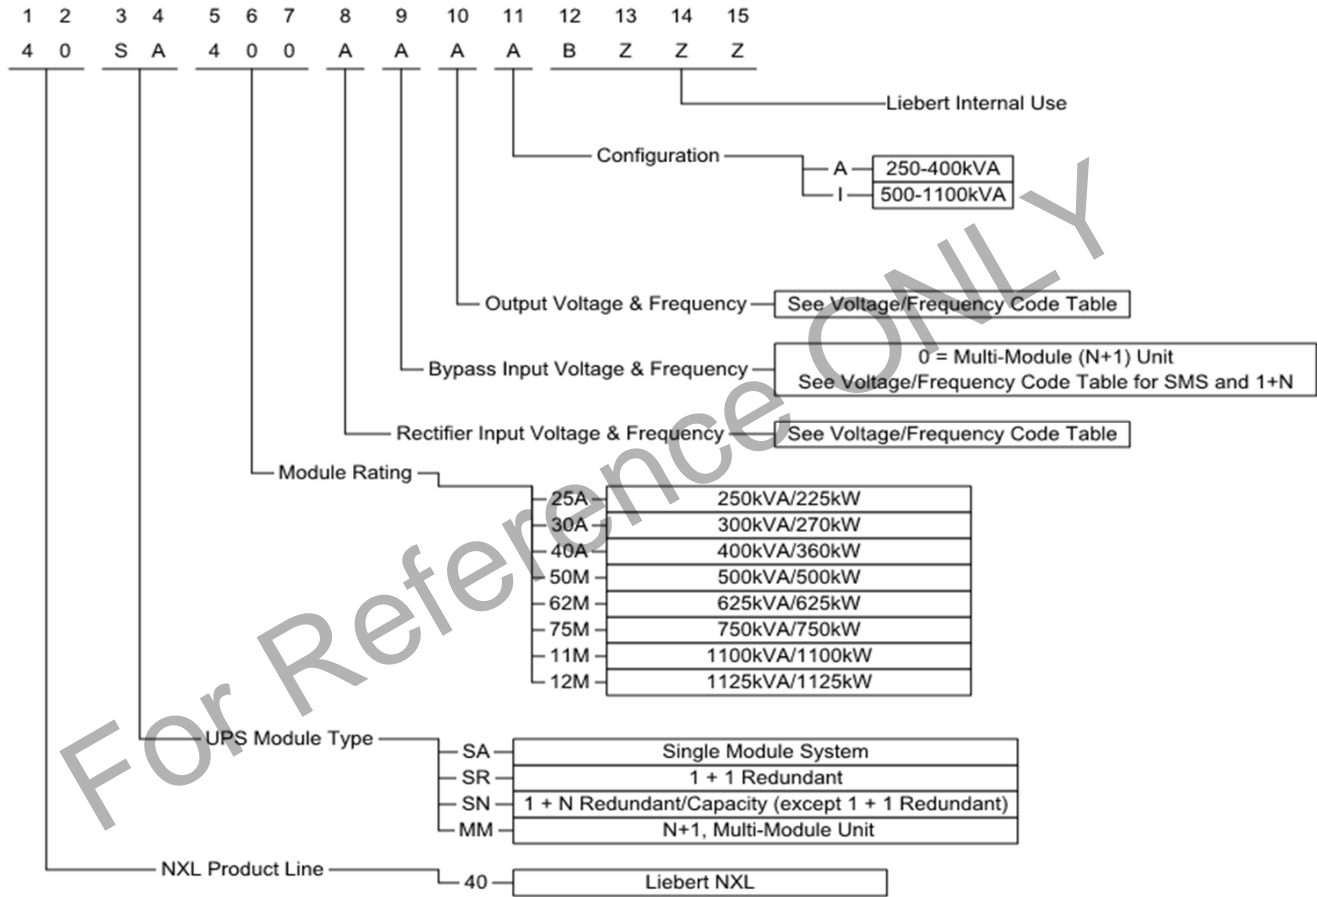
1 2 3 4 5 6 7 8 9 10 11 12 13 14 15
4 0 S A 4 0 0 A A A A B Z Z Z

Liebert Internal Use

Configuration
A — 250-400kVA
I — 500-1100kVA

Output Voltage & Frequency — See Voltage/Frequency Code Table

Bypass Input Voltage & Frequency — 0 = Multi-Module (N+1) Unit
See Voltage/Frequency Code Table for SMS and 1+N

Rectifier Input Voltage & Frequency — See Voltage/Frequency Code Table

Module Rating

| | |
|---|---|
| 25A | 250kVA/225kW |
| 30A | 300kVA/270kW |
| 40A | 400kVA/360kW |
| 50M | 500kVA/500kW |
| 62M | 625kVA/625kW |
| 75M | 750kVA/750kW |
| 11M | 1100kVA/1100kW |
| 12M | 1125kVA/1125kW |

UPS Module Type

| | |
|---|---|
| SA | Single Module System |
| SR | 1 + 1 Redundant |
| SN | 1 + N Redundant/Capacity (except 1 + 1 Redundant) |
| MM | N+1, Multi-Module Unit |

NXL Product Line — 40 — Liebert NXL

For Reference ONLY